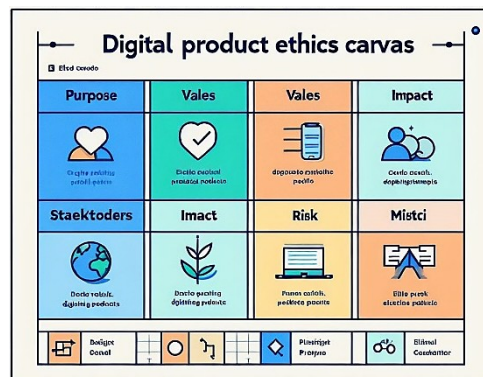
Digital product ethics carvas

Efed cesedo

| Purpose | Vales | Vales | Impact |
|---|---|---|---|
| Cogtle patecks prodit peterss | Detcle ceatseal prodatal pactesle | dispesste posiathe pechts | Cerdo cetell, dophtgyatsegis |
| Staektoders | Imact | Risk | Mistci |
| Dodte rateik, digitiing pedects | Dede pecting digithing pelactie | Pance cateik, peckting peactts | Bille perck atection patdele |

Boliger Cenel

Plaistget Prodjess

Blirnal Cegkattor